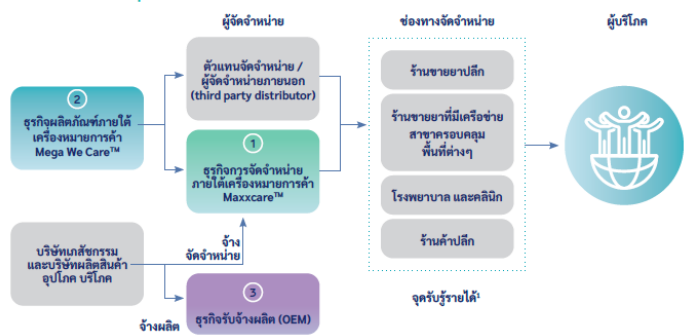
ผู้จัดจำหน่าย

ช่องทางจัดจำหน่าย

ผู้บริโภค

ตัวแทนจัดจำหน่าย / ผู้จัดจำหน่ายภายนอก (third party distributor)

2
ธุรกิจผลิตภัณฑ์ภายใต้เครื่องหมายการค้า Mega We Care™

1
ธุรกิจการจัดจำหน่ายภายใต้เครื่องหมายการค้า Maxxcare™

ร้านขายยาปลีก

ร้านขายยาที่มีเครือข่ายสาขาครอบคลุมพื้นที่ต่างๆ

โรงพยาบาล และคลินิก

ร้านค้าปลีก

บริษัทเภสัชกรรม และบริษัทผลิตสินค้าอุปโภค บริโภค

จ้าง
จัดจำหน่าย

3
ธุรกิจรับจ้างผลิต (OEM)

จ้างผลิต

จุดรับรู้รายได้¹